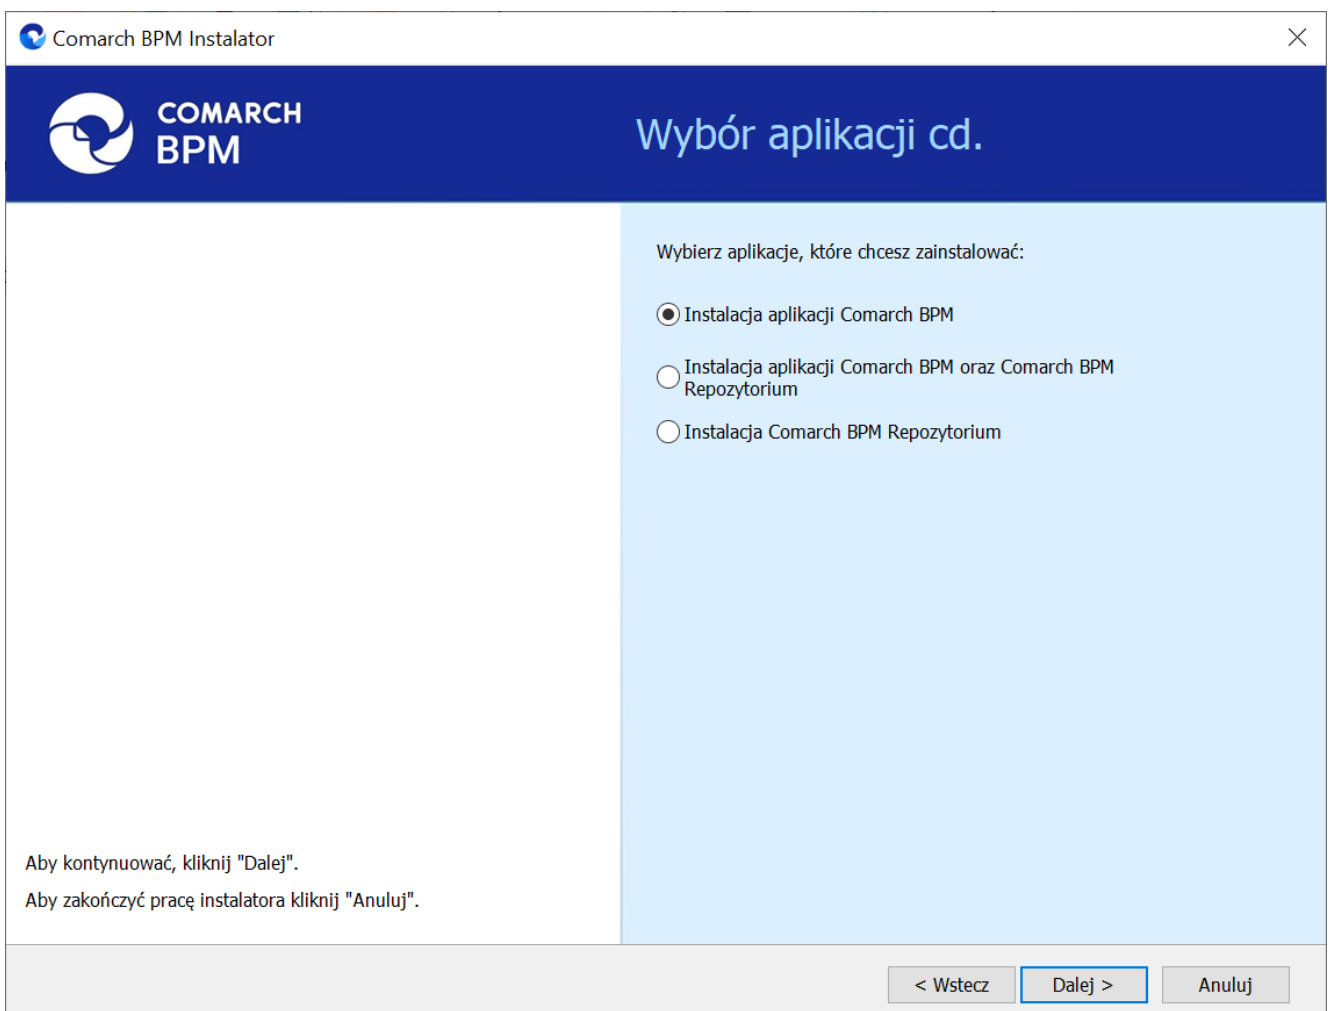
Comarch BPM Instalator

COMARCH BPM

Wybór aplikacji cd.

Wybierz aplikacje, które chcesz zainstalować:

Instalacja aplikacji Comarch BPM

Instalacja aplikacji Comarch BPM oraz Comarch BPM Repozytorium

Instalacja Comarch BPM Repozytorium

Aby kontynuować, kliknij "Dalej".

Aby zakończyć pracę instalatora kliknij "Anuluj".

< Wstecz | Dalej > | Anuluj